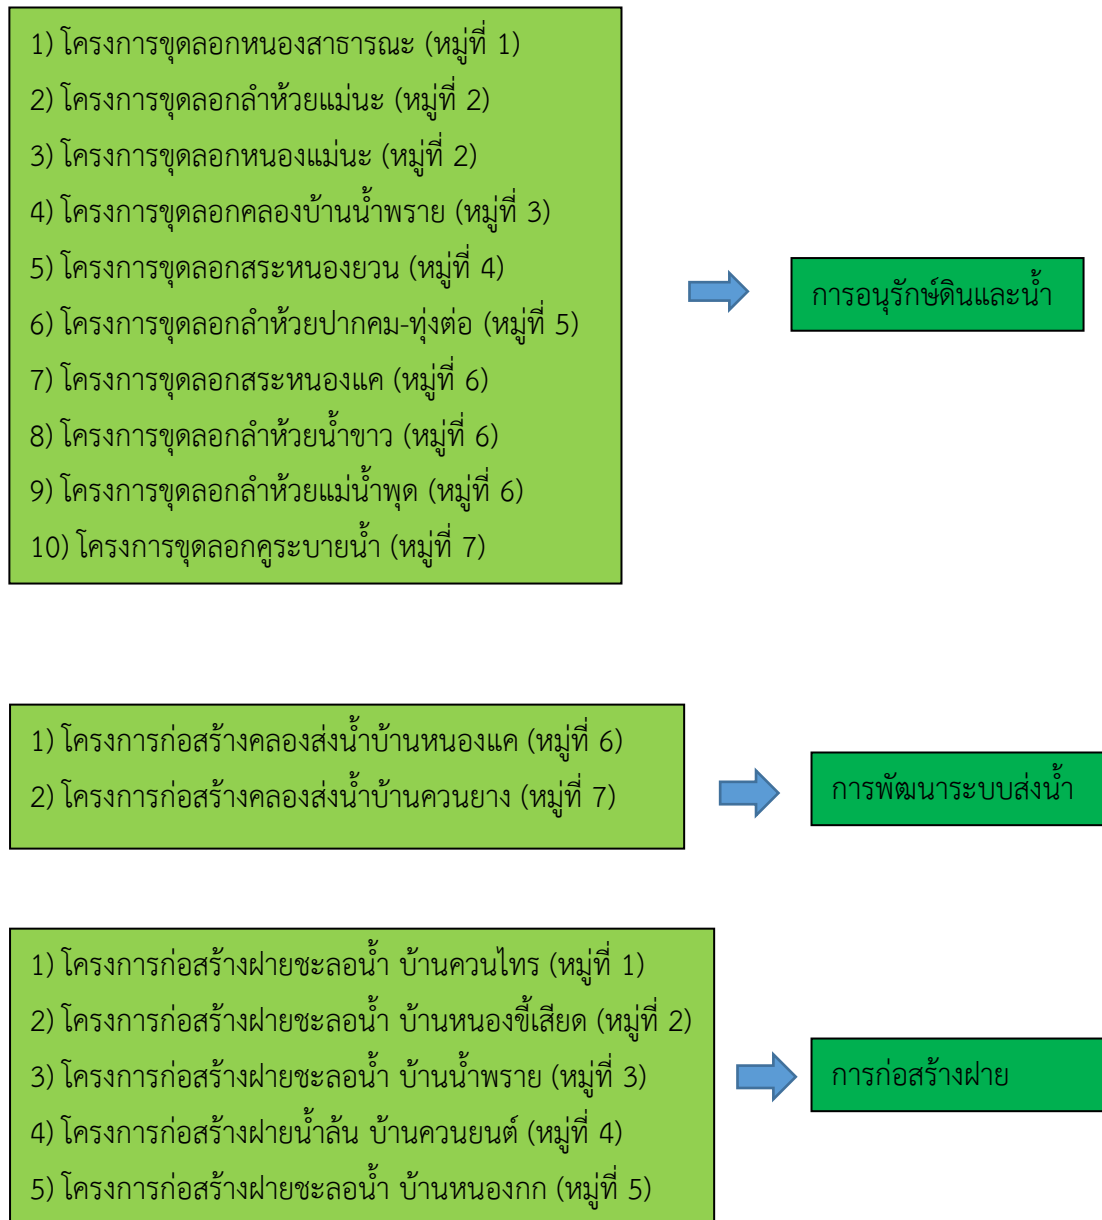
1) โครงการขุดลอกหนองสาธารณะ (หมู่ที่ 1)
2) โครงการขุดลอกลำห้วยแม่นะ (หมู่ที่ 2)
3) โครงการขุดลอกหนองแม่นะ (หมู่ที่ 2)
4) โครงการขุดลอกคลองบ้านน้ำพราย (หมู่ที่ 3)
5) โครงการขุดลอกสระหนองยวน (หมู่ที่ 4)
6) โครงการขุดลอกลำห้วยปากคม-ทุ่งต่อ (หมู่ที่ 5)
7) โครงการขุดลอกสระหนองแค (หมู่ที่ 6)
8) โครงการขุดลอกลำห้วยน้ำขาว (หมู่ที่ 6)
9) โครงการขุดลอกลำห้วยแม่น้ำพุด (หมู่ที่ 6)
10) โครงการขุดลอกคูระบายน้ำ (หมู่ที่ 7)

การอนุรักษ์ดินและน้ำ

1) โครงการก่อสร้างคลองส่งน้ำบ้านหนองแค (หมู่ที่ 6)
2) โครงการก่อสร้างคลองส่งน้ำบ้านควนยาง (หมู่ที่ 7)

การพัฒนาระบบส่งน้ำ

1) โครงการก่อสร้างฝายชะลอน้ำ บ้านควนไทร (หมู่ที่ 1)
2) โครงการก่อสร้างฝายชะลอน้ำ บ้านหนองขี้เสียด (หมู่ที่ 2)
3) โครงการก่อสร้างฝายชะลอน้ำ บ้านน้ำพราย (หมู่ที่ 3)
4) โครงการก่อสร้างฝายน้ำล้น บ้านควนยนต์ (หมู่ที่ 4)
5) โครงการก่อสร้างฝายชะลอน้ำ บ้านหนองกก (หมู่ที่ 5)

การก่อสร้างฝาย